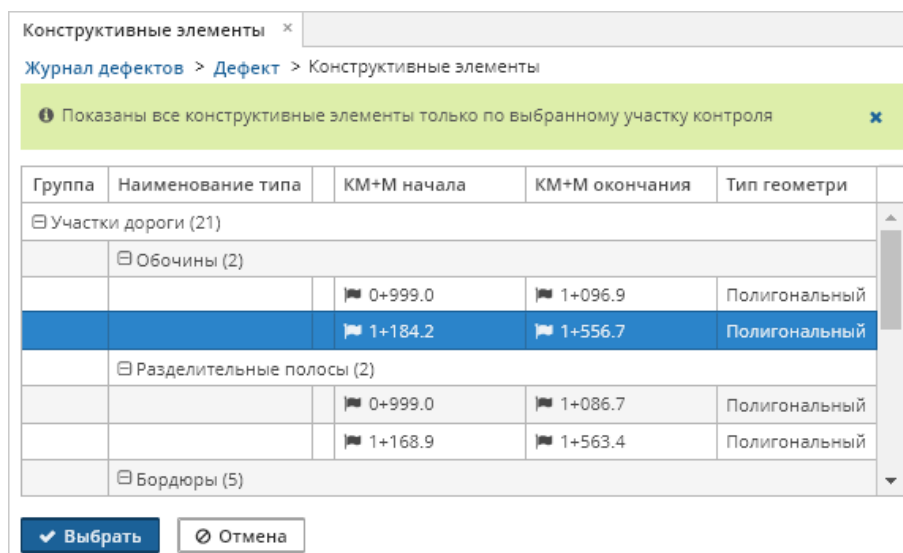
Конструктивные элементы ×

Журнал дефектов > Дефект > Конструктивные элементы

Показаны все конструктивные элементы только по выбранному участку контроля ×

| Группа | Наименование типа | | КМ+М начала | КМ+М окончания | Тип геометри |
|---|---|---|---|---|---|
| ⊟ Участки дороги (21) | | | | | |
| | ⊟ Обочины (2) | | | | |
| | | | 0+999.0 | 1+096.9 | Полигональный |
| | | | 1+184.2 | 1+556.7 | Полигональный |
| | ⊟ Разделительные полосы (2) | | | | |
| | | | 0+999.0 | 1+086.7 | Полигональный |
| | | | 1+168.9 | 1+563.4 | Полигональный |
| | ⊟ Бордюры (5) | | | | |

✔ Выбрать ⊘ Отмена